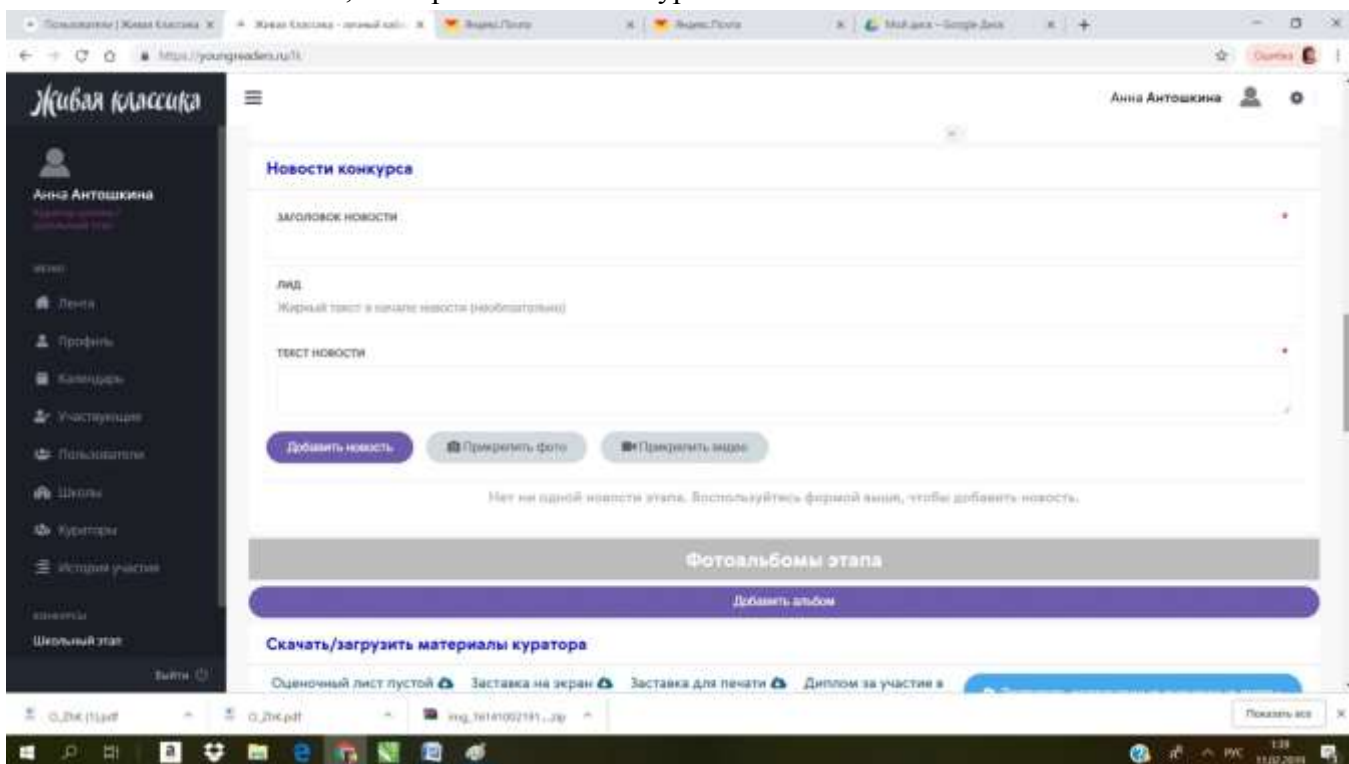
Пользователи | Живая Классика × Живая Классика - личный каб × Яндекс.Почта × Яндекс.Почта × Мой диск – Google Диск × +

https://youngreaders.ru/lk

Ошибка

Живая классика

Анна Антошкина

Анна Антошкина

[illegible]

МЕНЮ

Лента

Профиль

Календарь

Участвующие

Пользователи

Школы

Кураторы

История участия

КОНКУРСЫ

Школьный этап

Выйти

Новости конкурса

ЗАГОЛОВОК НОВОСТИ

ЛИД

Жирный текст в начале новости (необязательно)

ТЕКСТ НОВОСТИ

Добавить новость

Прикрепить фото

Прикрепить видео

Нет ни одной новости этапа. Воспользуйтесь формой выше, чтобы добавить новость.

Фотоальбомы этапа

Добавить альбом

Скачать/загрузить материалы куратора

Оценочный лист пустой Заставка на экран Заставка для печати Диплом за участие в

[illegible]

О_ЛЖ (1).pdf

О_ЛЖ.pdf

img_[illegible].zip

Показать все

РУС

11.02.2019